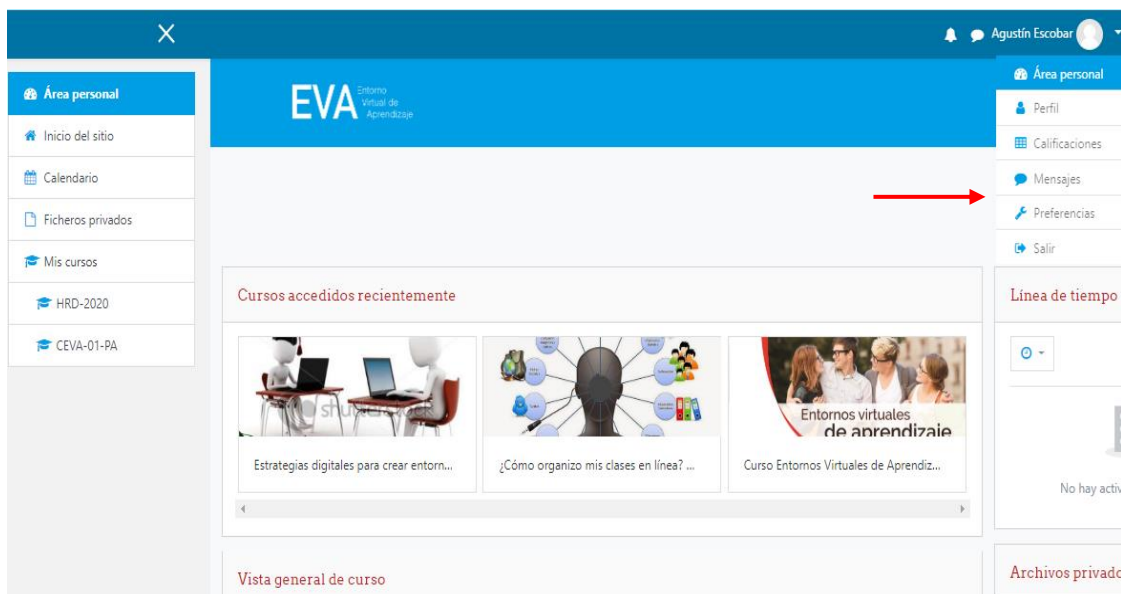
Agustín Escobar

Área personal
Perfil
Calificaciones
Mensajes
Preferencias
Salir

Área personal
Inicio del sitio
Calendario
Ficheros privados
Mis cursos
HRD-2020
CEVA-01-PA

EVA Entorno Virtual de Aprendizaje

Cursos accedidos recientemente

shutterstock

Entornos virtuales de aprendizaje

Estrategias digitales para crear entorn...
¿Cómo organizo mis clases en línea? ...
Curso Entornos Virtuales de Aprendiz...

Línea de tiempo

No hay activ

Vista general de curso

Archivos privado